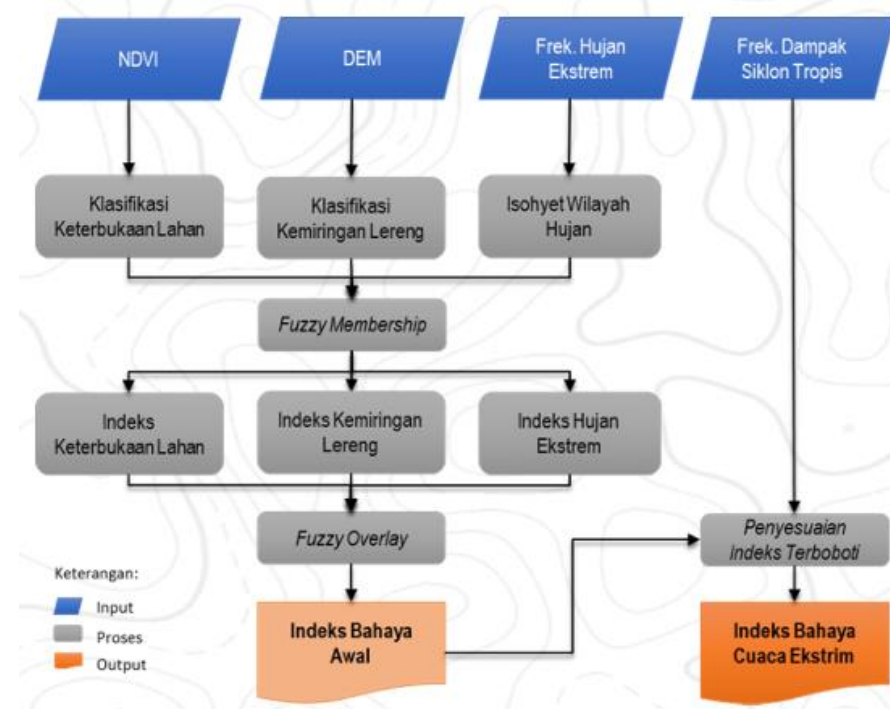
NDVI

DEM

Frek. Hujan Ekstrem

Frek. Dampak Siklon Tropis

Klasifikasi Keterbukaan Lahan

Klasifikasi Kemiringan Lereng

Isohyet Wilayah Hujan

Fuzzy Membership

Indeks Keterbukaan Lahan

Indeks Kemiringan Lereng

Indeks Hujan Ekstrem

Fuzzy Overlay

Penyesuaian Indeks Terboboti

Keterangan:

Input

Proses

Output

Indeks Bahaya Awal

Indeks Bahaya Cuaca Ekstrim